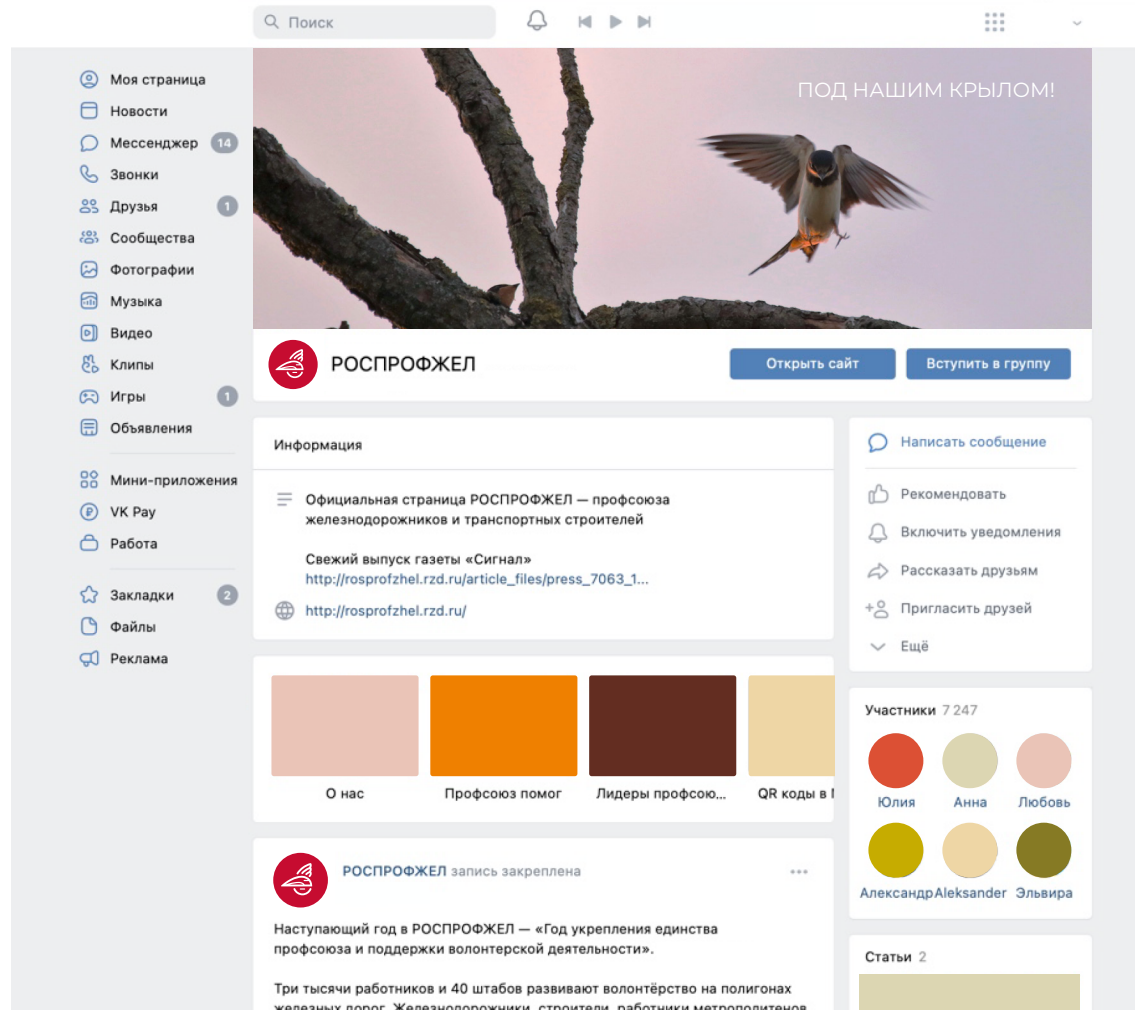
Поиск

Моя страница
Новости
Мессенджер 14
Звонки
Друзья 1
Сообщества
Фотографии
Музыка
Видео
Клипы
Игры 1
Объявления
Мини-приложения
VK Pay
Работа
Закладки 2
Файлы
Реклама

ПОД НАШИМ КРЫЛОМ!

РОСПРОФЖЕЛ

Открыть сайт
Вступить в группу

Информация

Официальная страница РОСПРОФЖЕЛ — профсоюза железнодорожников и транспортных строителей

Свежий выпуск газеты «Сигнал»
http://rosprofzhel.rzd.ru/article_files/press_7063_1...

http://rosprofzhel.rzd.ru/

О нас
Профсоюз помог
Лидеры профсою...
QR коды в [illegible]

Написать сообщение
Рекомендовать
Включить уведомления
Рассказать друзьям
Пригласить друзей
Ещё

Участники 7 247
Юлия
Анна
Любовь
Александр
Aleksander
Эльвира

Статьи 2

РОСПРОФЖЕЛ запись закреплена

Наступающий год в РОСПРОФЖЕЛ — «Год укрепления единства профсоюза и поддержки волонтерской деятельности».

Три тысячи работников и 40 штабов развивают волонтёрство на полигонах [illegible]